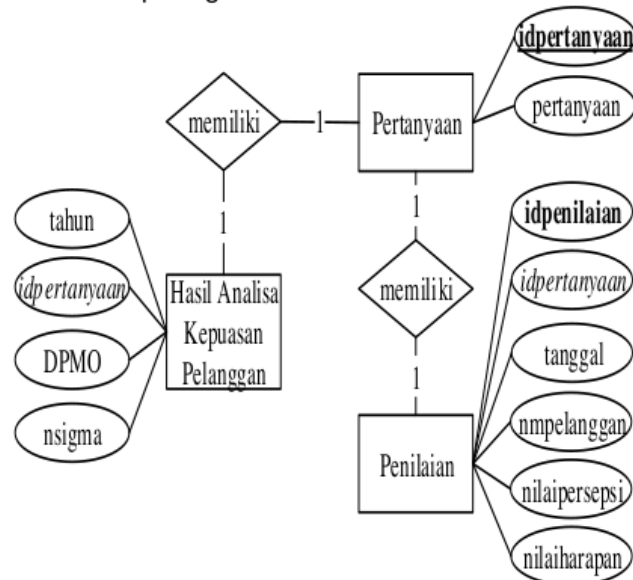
idpertanyaan

pertanyaan

memiliki

1

Pertanyaan

1

1

memiliki

1

tahun

idpertanyaan

DPMO

nsigma

Hasil Analisa Kepuasan Pelanggan

idpenilaian

idpertanyaan

tanggal

nmpelanggan

nilaipersepsi

nilaiharapan

Penilaian